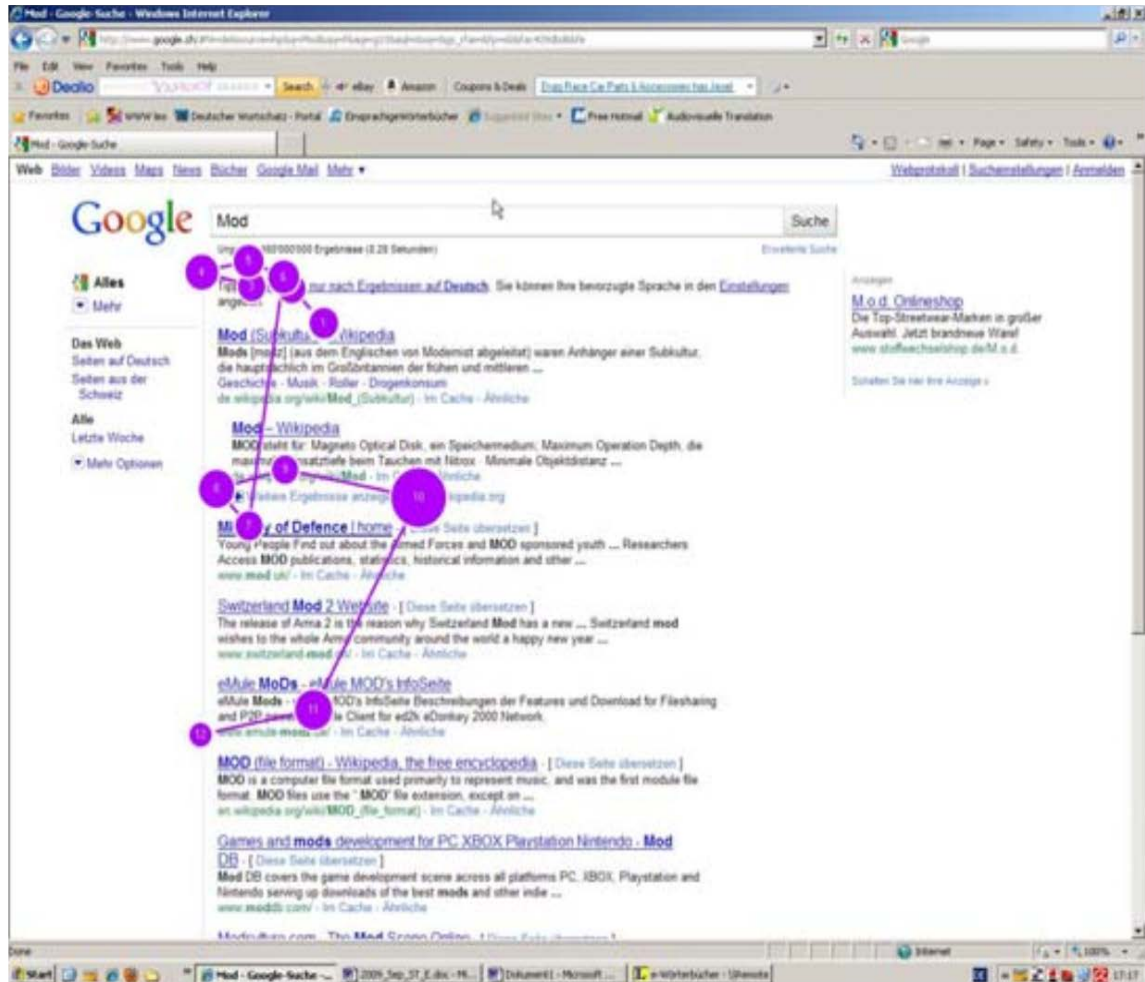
Mod - Google-Suche - Windows Internet Explorer

http://www.google.ch/

File Edit View Favorites Tools Help

Dealio Search eBay Amazon Coupons & Deals Drag Race Car Parts & Accessories has Jazel

Favorites WWW les Deutscher Wortschatz - Portal Einsprachige Wörterbücher Suggested Sites Free Hotmail Audiovisuelle Translation

Mod - Google-Suche

Page Safety Tools

Web Bilder Videos Maps News Bücher Google Mail Mehr ▾

Webprotokoll | Sucheinstellungen | Anmelden

Google

Mod

Suche

Ungefähr 160'000'000 Ergebnisse (0.28 Sekunden)

Erweiterte Suche

Alles

Mehr

Tipp: Suche nur nach Ergebnissen auf Deutsch. Sie können Ihre bevorzugte Sprache in den Einstellungen angeben.

Das Web

Seiten auf Deutsch

Seiten aus der Schweiz

Alle

Letzte Woche

Mehr Optionen

Mod (Subkultur) - Wikipedia

Mods [mɒdz] (aus dem Englischen von Modernist abgeleitet) waren Anhänger einer Subkultur, die hauptsächlich im Großbritannien der frühen und mittleren ...

Geschichte - Musik - Roller - Drogenkonsum

de.wikipedia.org/wiki/Mod_(Subkultur) - Im Cache - Ähnliche

Mod - Wikipedia

MOD steht für: Magneto Optical Disk, ein Speichermedium; Maximum Operation Depth, die maximale Einsatztiefe beim Tauchen mit Nitrox · Minimale Objektdistanz ...

de.wikipedia.org/wiki/Mod - Im Cache - Ähnliche

Weitere Ergebnisse anzeigen von de.wikipedia.org

Ministry of Defence | home - [ Diese Seite übersetzen ]

Young People Find out about the Armed Forces and MOD sponsored youth ... Researchers Access MOD publications, statistics, historical information and other ...

www.mod.uk/ - Im Cache - Ähnliche

Switzerland Mod 2 Website - [ Diese Seite übersetzen ]

The release of Arma 2 is the reason why Switzerland Mod has a new ... Switzerland mod wishes to the whole Army community around the world a happy new year ...

www.switzerland-mod.ch/ - Im Cache - Ähnliche

eMule MoDs - eMule MOD's InfoSeite

eMule Mods - eMule MOD's InfoSeite Beschreibungen der Features und Download für Filesharing und P2P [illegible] Client for ed2k eDonkey 2000 Network.

www.emule-mods.de/ - Im Cache - Ähnliche

MOD (file format) - Wikipedia, the free encyclopedia - [ Diese Seite übersetzen ]

MOD is a computer file format used primarily to represent music, and was the first module file format. MOD files use the ".MOD" file extension, except on ...

en.wikipedia.org/wiki/MOD_(file_format) - Im Cache - Ähnliche

Games and mods development for PC XBOX Playstation Nintendo - Mod DB - [ Diese Seite übersetzen ]

Mod DB covers the game development scene across all platforms PC, XBOX, Playstation and Nintendo serving up downloads of the best mods and other indie ...

www.moddb.com/ - Im Cache - Ähnliche

Modkultura.com - The Mod Scene Online - [ Diese Seite übersetzen ]

Anzeigen

M.o.d. Onlineshop

Die Top-Streetwear-Marken in großer Auswahl. Jetzt brandneue Ware!

www.stoffwechselshop.de/M.o.d.

Schalten Sie hier Ihre Anzeige »

4 5 6 3 2 1 9 8 10 7 11 12

Done

Internet

100%

Start

Mod - Google-Suche -...

2009_Sep_ST_E.doc - M...

Dokument1 - Microsoft ...

e-Wörterbücher - Uhewste

17:17